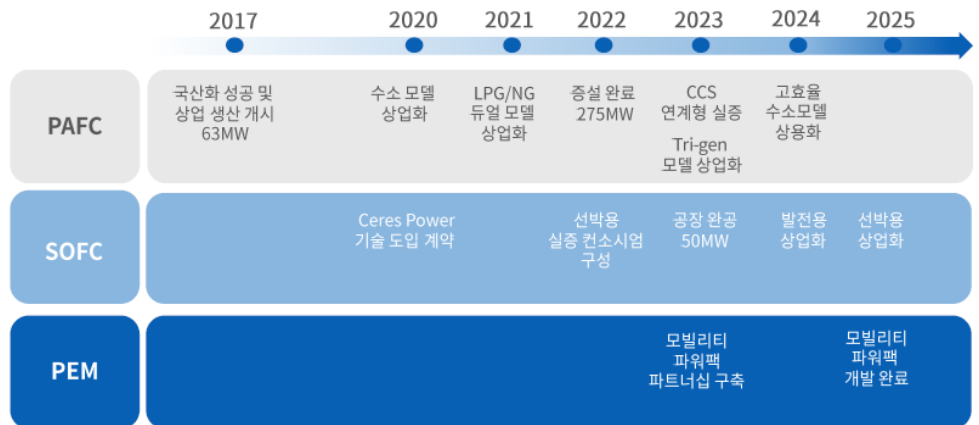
2017 2020 2021 2022 2023 2024 2025

PAFC

국산화 성공 및 상업 생산 개시 63MW

수소 모델 상업화

LPG/NG 듀얼 모델 상업화

증설 완료 275MW

CCS 연계형 실증

Tri-gen 모델 상업화

고효율 수소모델 상용화

SOFC

Ceres Power 기술 도입 계약

선박용 실증 컨소시엄 구성

공장 완공 50MW

발전용 상업화

선박용 상업화

PEM

모빌리티 파워팩 파트너십 구축

모빌리티 파워팩 개발 완료